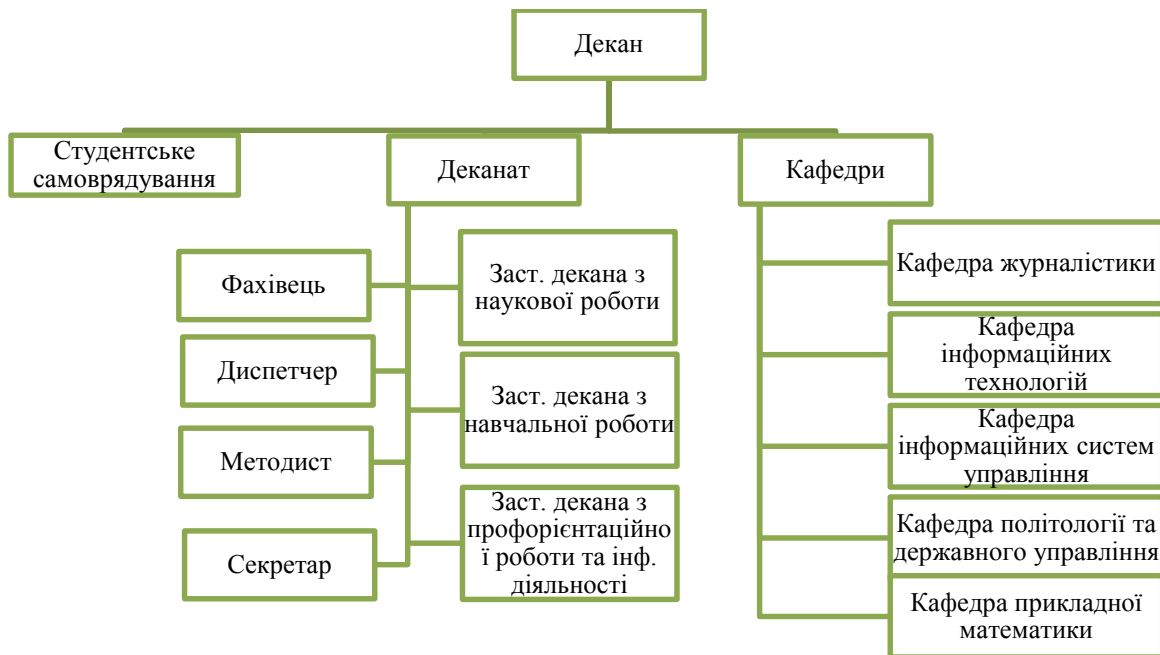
Декан

Студентське самоврядування

Деканат

Кафедри

Фахівець

Диспетчер

Методист

Секретар

Заст. декана з наукової роботи

Заст. декана з навчальної роботи

Заст. декана з профорієнтаційної роботи та інф. діяльності

Кафедра журналістики

Кафедра інформаційних технологій

Кафедра інформаційних систем управління

Кафедра політології та державного управління

Кафедра прикладної математики